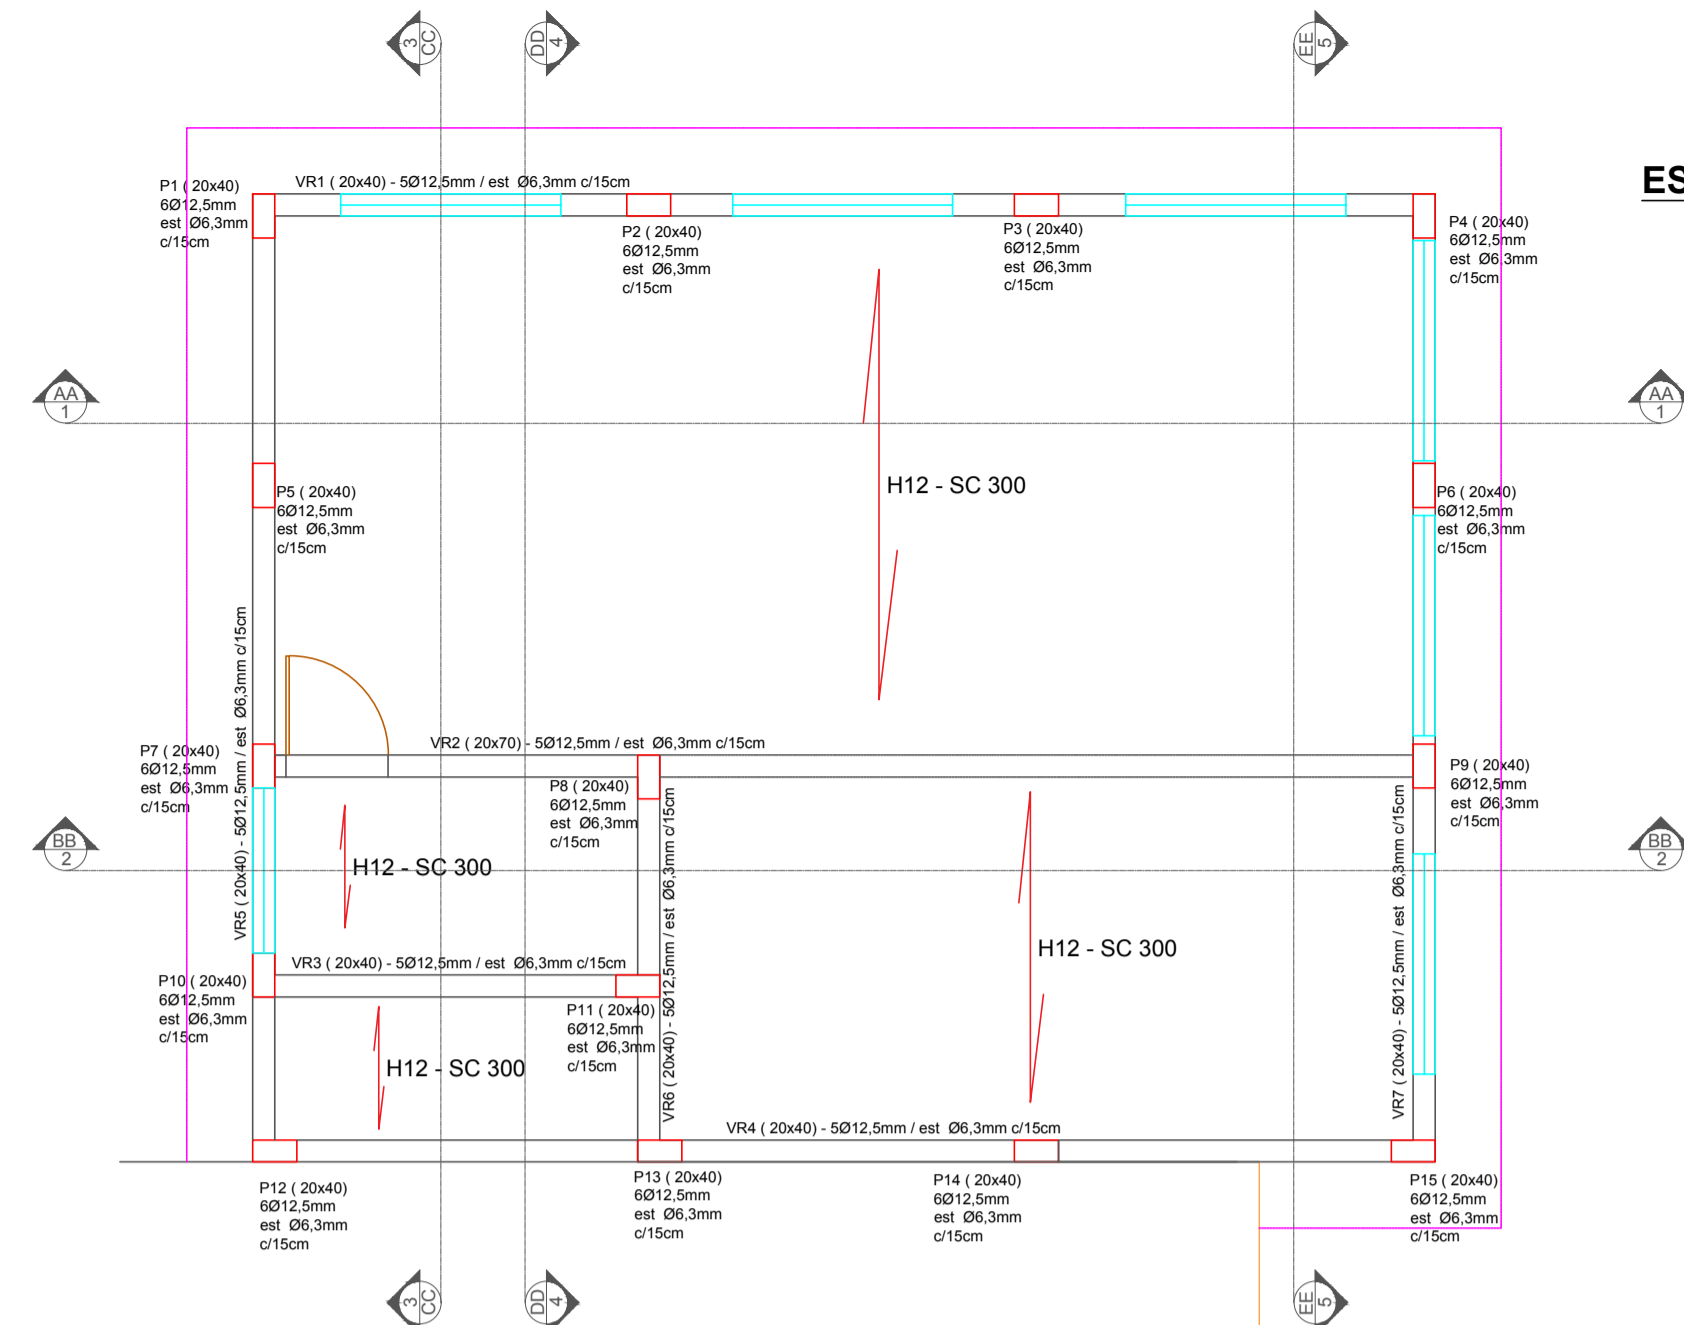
3 CC

DD 4

EE 5

ES

VR1 ( 20x40) - 5Ø12,5mm / est Ø6,3mm c/15cm

P1 ( 20x40)
6Ø12,5mm
est Ø6,3mm
c/15cm

P2 ( 20x40)
6Ø12,5mm
est Ø6,3mm
c/15cm

P3 ( 20x40)
6Ø12,5mm
est Ø6,3mm
c/15cm

P4 ( 20x40)
6Ø12,5mm
est Ø6,3mm
c/15cm

AA 1

AA 1

H12 - SC 300

P5 ( 20x40)
6Ø12,5mm
est Ø6,3mm
c/15cm

P6 ( 20x40)
6Ø12,5mm
est Ø6,3mm
c/15cm

VR5 ( 20x40) - 5Ø12,5mm / est Ø6,3mm c/15cm

VR2 ( 20x70) - 5Ø12,5mm / est Ø6,3mm c/15cm

P7 ( 20x40)
6Ø12,5mm
est Ø6,3mm
c/15cm

P8 ( 20x40)
6Ø12,5mm
est Ø6,3mm
c/15cm

P9 ( 20x40)
6Ø12,5mm
est Ø6,3mm
c/15cm

BB 2

BB 2

H12 - SC 300

VR6 ( 20x40) - 5Ø12,5mm / est Ø6,3mm c/15cm

VR7 ( 20x40) - 5Ø12,5mm / est Ø6,3mm c/15cm

H12 - SC 300

VR3 ( 20x40) - 5Ø12,5mm / est Ø6,3mm c/15cm

P10 ( 20x40)
6Ø12,5mm
est Ø6,3mm
c/15cm

P11 ( 20x40)
6Ø12,5mm
est Ø6,3mm
c/15cm

H12 - SC 300

VR4 ( 20x40) - 5Ø12,5mm / est Ø6,3mm c/15cm

P12 ( 20x40)
6Ø12,5mm
est Ø6,3mm
c/15cm

P13 ( 20x40)
6Ø12,5mm
est Ø6,3mm
c/15cm

P14 ( 20x40)
6Ø12,5mm
est Ø6,3mm
c/15cm

P15 ( 20x40)
6Ø12,5mm
est Ø6,3mm
c/15cm

3 CC

DD 4

EE 5